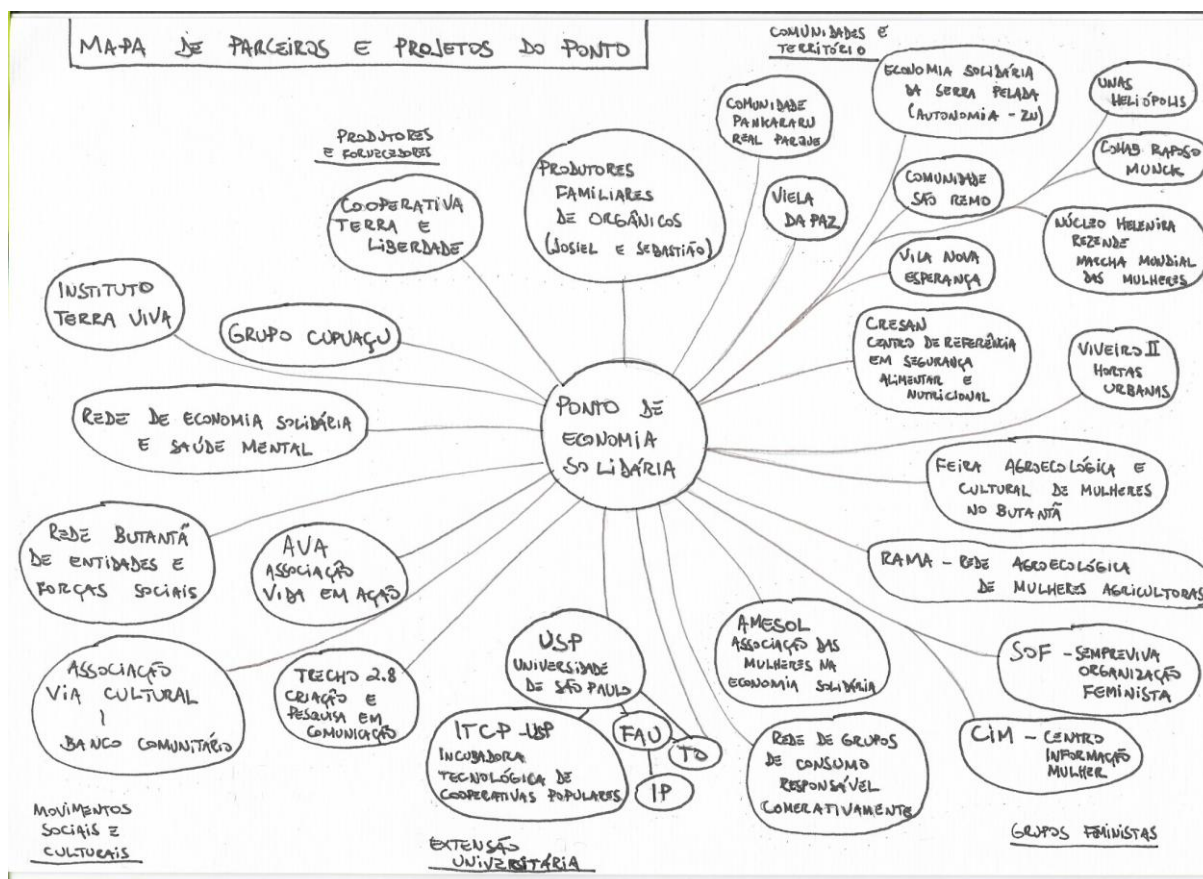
MAPA DE PARCEIROS E PROJETOS DO PONTO

COMUNIDADES E TERRITÓRIO

PRODUTORES E FORNECEDORES

ECONOMIA SOLIDÁRIA DA SERRA PELADA (AUTONOMIA - ZU)

UNAS HELIÓPOLIS

COMUNIDADE PANKARARU REAL PARQUE

COHAB RAPOSO MUNCK

PRODUTORES FAMILIARES DE ORGÂNICOS (JOSIEL E SEBASTIÃO)

COOPERATIVA TERRA E LIBERDADE

VIELA DA PAZ

COMUNIDADE SÃO REMO

NÚCLEO HELENIRA REZENDE MARCHA MUNDIAL DAS MULHERES

VILA NOVA ESPERANÇA

INSTITUTO TERRA VIVA

GRUPO CUPUAÇU

CRESAN CENTRO DE REFERÊNCIA EM SEGURANÇA ALIMENTAR E NUTRICIONAL

VIVEIRO II HORTAS URBANAS

REDE DE ECONOMIA SOLIDÁRIA E SAÚDE MENTAL

PONTO DE ECONOMIA SOLIDÁRIA

FEIRA AGROECOLÓGICA E CULTURAL DE MULHERES NO BUTANTÃ

REDE BUTANTÃ DE ENTIDADES E FORÇAS SOCIAIS

AVA ASSOCIAÇÃO VIDA EM AÇÃO

RAMA - REDE AGROECOLÓGICA DE MULHERES AGRICULTORAS

AMESOL ASSOCIAÇÃO DAS MULHERES NA ECONOMIA SOLIDÁRIA

USP UNIVERSIDADE DE SÃO PAULO

SOF - SEMPREVIVA ORGANIZAÇÃO FEMINISTA

ASSOCIAÇÃO VIA CULTURAL / BANCO COMUNITÁRIO

TRECHO 2.8 CRIAÇÃO E PESQUISA EM COMUNICAÇÃO

ITCP-USP INCUBADORA TECNOLÓGICA DE COOPERATIVAS POPULARES

FAU

TO

IP

REDE DE GRUPOS DE CONSUMO RESPONSÁVEL COMERATIVAMENTE

CIM - CENTRO INFORMAÇÃO MULHER

MOVIMENTOS SOCIAIS E CULTURAIS

EXTENSÃO UNIVERSITÁRIA

GRUPOS FEMINISTAS